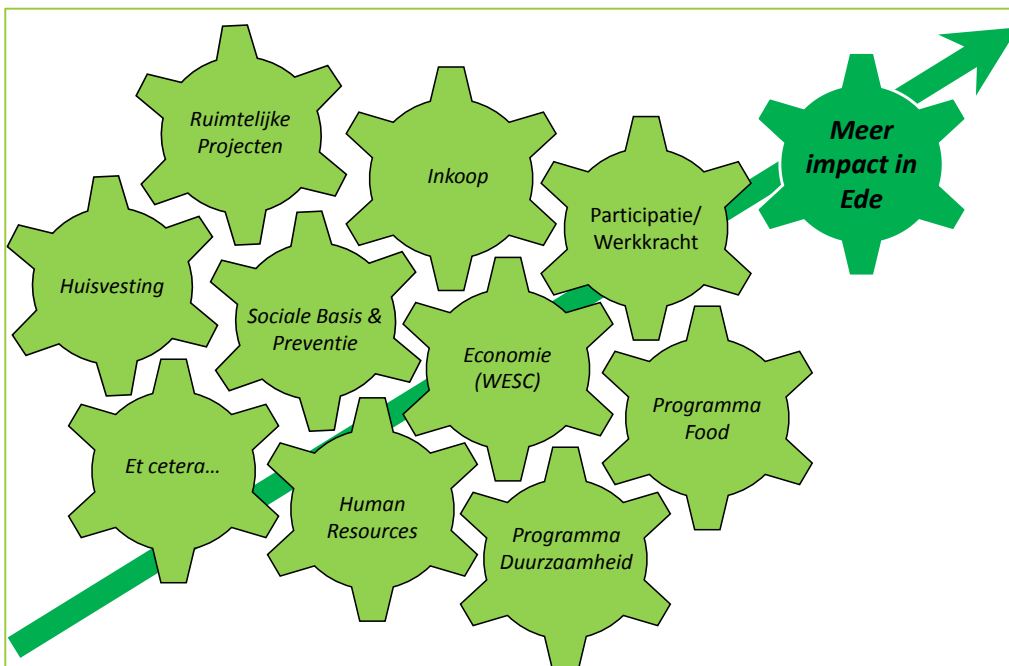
Ruimtelijke Projecten

Inkoop

Meer impact in Ede

Participatie/ Werkkracht

Huisvesting

Sociale Basis & Preventie

Economie (WESC)

Programma Food

Et cetera…

Human Resources

Programma Duurzaamheid